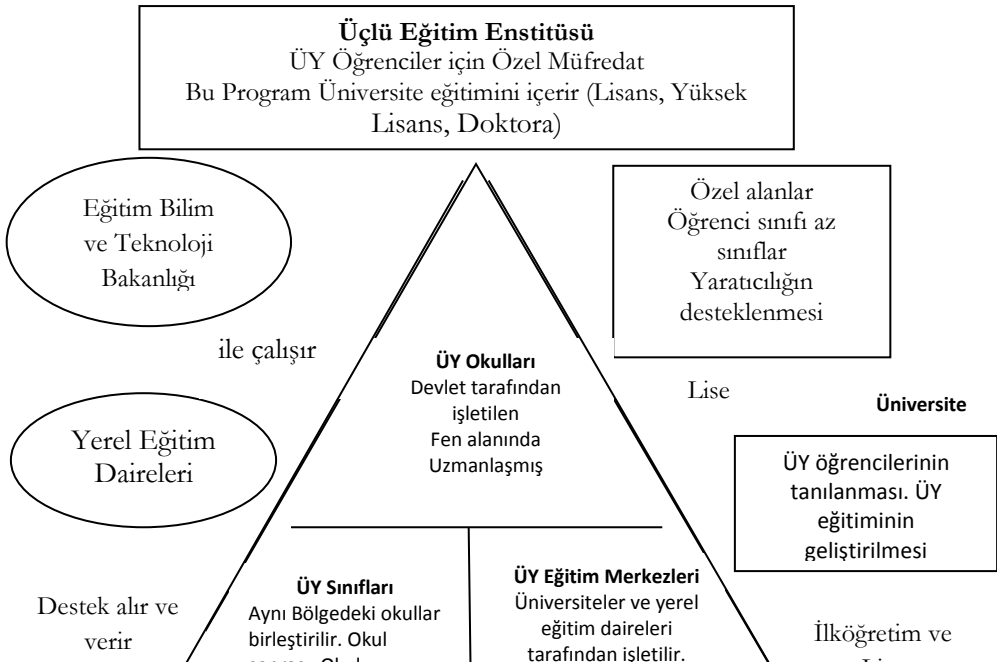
**Üçlü Eğitim Enstitüsü**
ÜY Öğrenciler için Özel Müfredat
Bu Program Üniversite eğitimini içerir (Lisans, Yüksek Lisans, Doktora)

Eğitim Bilim ve Teknoloji Bakanlığı

Özel alanlar
Öğrenci sınıfı az sınıflar
Yaratıcılığın desteklenmesi

ile çalışır

**ÜY Okulları**
Devlet tarafından işletilen
Fen alanında Uzmanlaşmış

Lise

**Üniversite**

Yerel Eğitim Daireleri

ÜY öğrencilerinin tanılanması. ÜY eğitiminin geliştirilmesi

Destek alır ve verir

**ÜY Sınıfları**
Aynı Bölgedeki okullar birleştirilir. Okul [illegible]

**ÜY Eğitim Merkezleri**
Üniversiteler ve yerel eğitim daireleri tarafından işletilir.

İlköğretim ve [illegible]